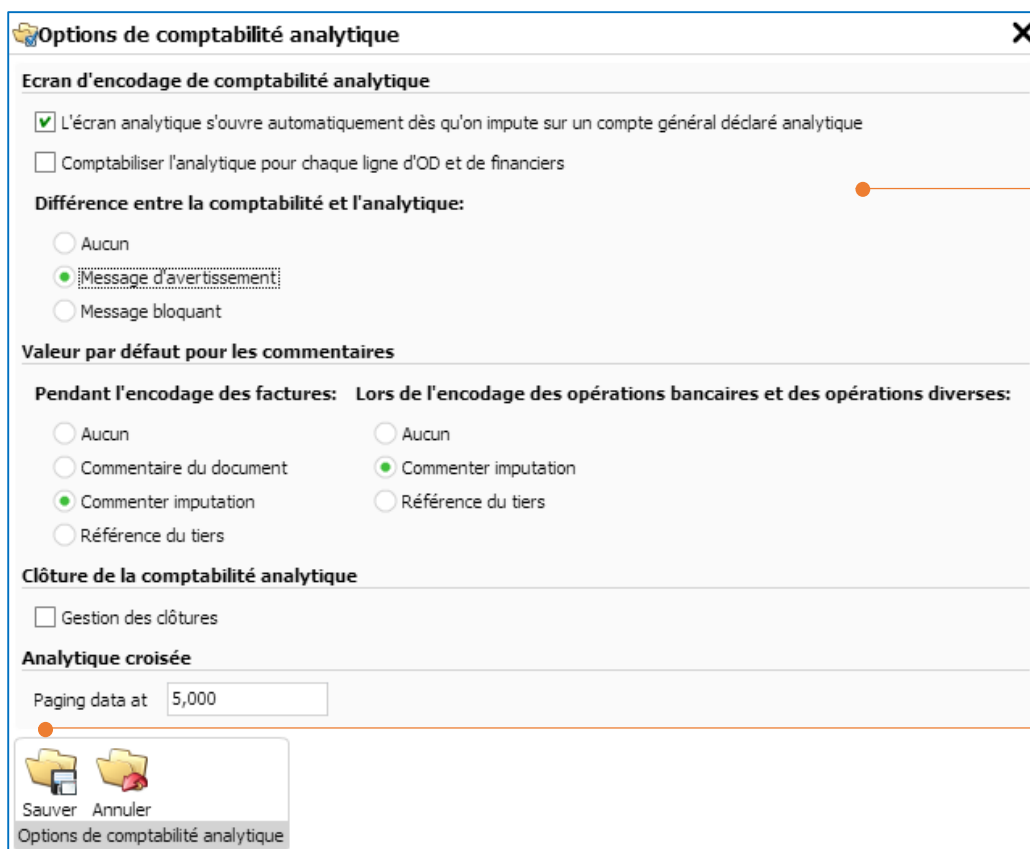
Options de comptabilité analytique

Ecran d'encodage de comptabilité analytique

L'écran analytique s'ouvre automatiquement dès qu'on impute sur un compte général déclaré analytique

Comptabiliser l'analytique pour chaque ligne d'OD et de financiers

Différence entre la comptabilité et l'analytique:

Aucun

Message d'avertissement

Message bloquant

Valeur par défaut pour les commentaires

Pendant l'encodage des factures:

Aucun

Commentaire du document

Commenter imputation

Référence du tiers

Lors de l'encodage des opérations bancaires et des opérations diverses:

Aucun

Commenter imputation

Référence du tiers

Clôture de la comptabilité analytique

Gestion des clôtures

Analytique croisée

Paging data at 5,000

Sauver Annuler

Options de comptabilité analytique